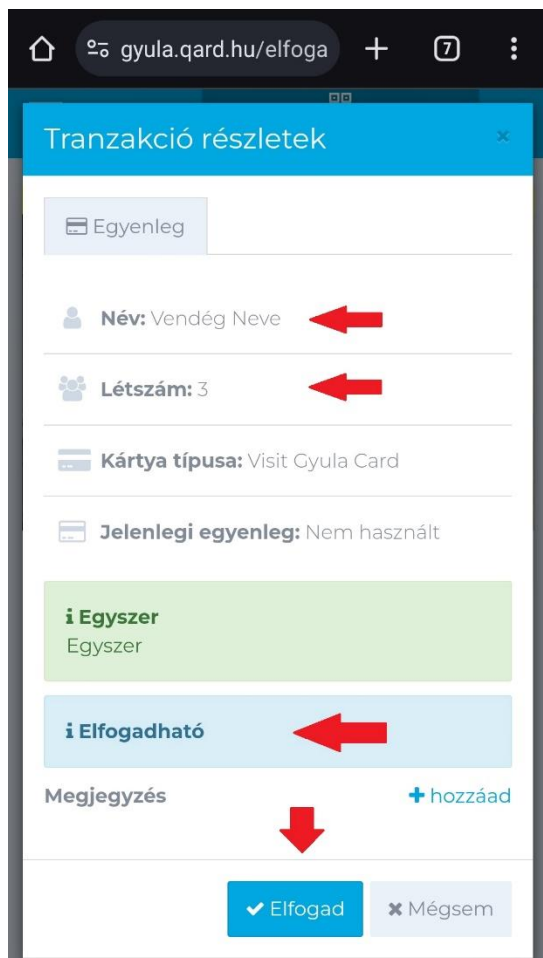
gyula.qard.hu/elfoga

7

Tranzakció részletek

×

Egyenleg

Név: Vendég Neve

Létszám: 3

Kártya típusa: Visit Gyula Card

Jelenlegi egyenleg: Nem használt

i Egyszer
Egyszer

i Elfogadható

Megjegyzés

+ hozzáad

✔ Elfogad

✖ Mégsem